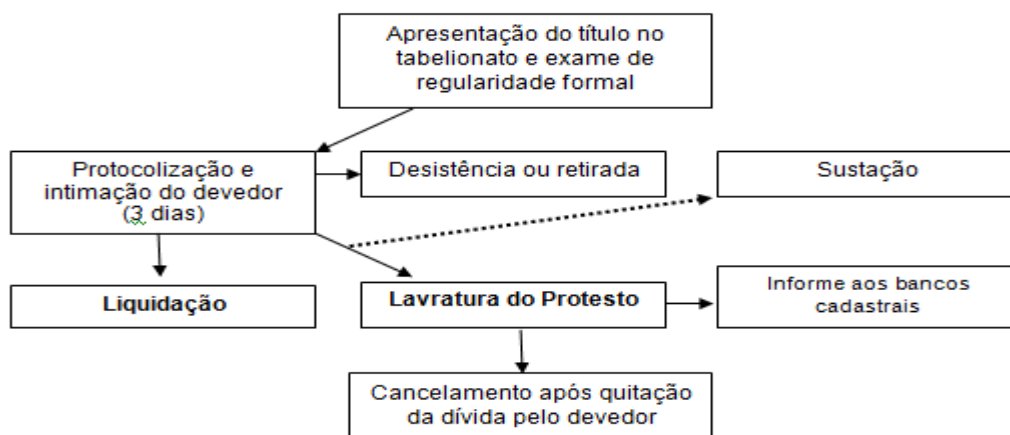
Apresentação do título no tabelionato e exame de regularidade formal

Protocolização e intimação do devedor (3 dias)

Desistência ou retirada

Sustação

Liquidação

Lavratura do Protesto

Informe aos bancos cadastrais

Cancelamento após quitação da dívida pelo devedor